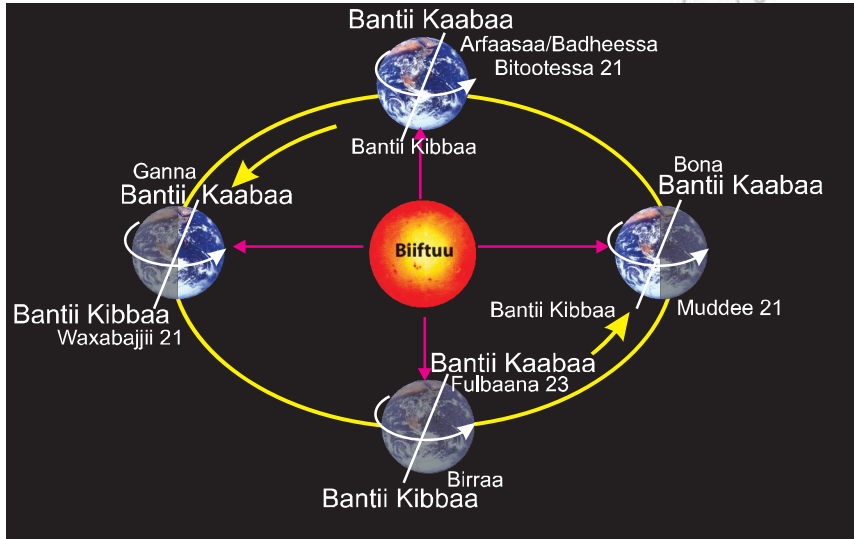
Bantii Kaabaa
Arfaasaa/Badheessa
Bitootessa 21
Bantii Kibbaa

Ganna
Bantii Kaabaa
Bantii Kibbaa
Waxabajjii 21

Biiftuu

Bona
Bantii Kaabaa
Bantii Kibbaa
Muddee 21

Bantii Kaabaa
Fulbaana 23
Birraa
Bantii Kibbaa